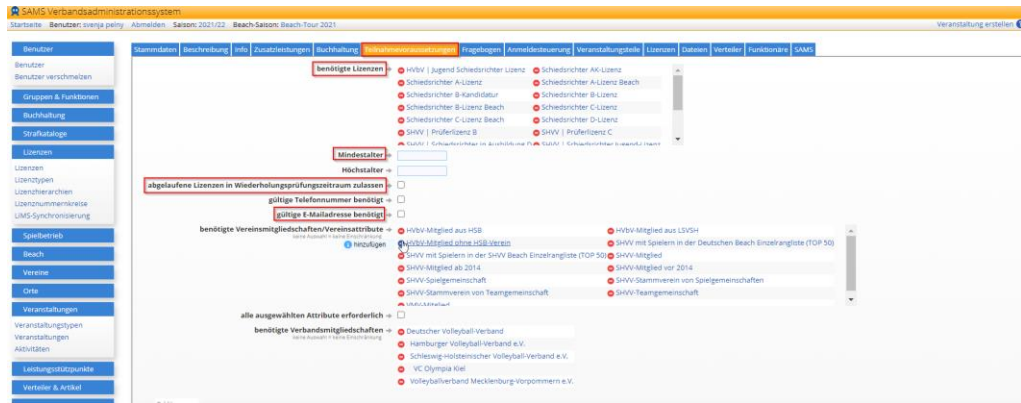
SAMS Verbandsadministrationssystem

Startseite Benutzer: svenja pelny Abmelden Saison: 2021/22 Beach-Saison: Beach-Tour 2021

Veranstaltung erstellen

Benutzer
Benutzer
Benutzer verschmelzen
Gruppen & Funktionen
Buchhaltung
Strafkataloge
Lizenzen
Lizenzen
Lizenztypen
Lizenzhierarchien
Lizenznummernkreise
LIMS-Synchronisierung
Spielbetrieb
Beach
Vereine
Orte
Veranstaltungen
Veranstaltungstypen
Veranstaltungen
Aktivitäten
Leistungsstützpunkte
Verteiler & Artikel

Stammdaten | Beschreibung | Info | Zusatzleistungen | Buchhaltung | Teilnahmevoraussetzungen | Fragebogen | Anmeldesteuerung | Veranstaltungsteile | Lizenzen | Dateien | Verteiler | Funktionäre | SAMS

benötigte Lizenzen
HVbV | Jugend Schiedsrichter Lizenz
Schiedsrichter AK-Lizenz
Schiedsrichter A-Lizenz
Schiedsrichter A-Lizenz Beach
Schiedsrichter B-Kandidatur
Schiedsrichter B-Lizenz
Schiedsrichter B-Lizenz Beach
Schiedsrichter C-Lizenz
Schiedsrichter C-Lizenz Beach
Schiedsrichter D-Lizenz
SHVV | Prüferlizenz B
SHVV | Prüferlizenz C
SHVV | Schiedsrichter in Ausbildung D
SHVV | Schiedsrichter Jugend-Lizenz

Mindestalter
Höchstalter
abgelaufene Lizenzen in Wiederholungsprüfungszeitraum zulassen
gültige Telefonnummer benötigt
gültige E-Mailadresse benötigt

benötigte Vereinsmitgliedschaften/Vereinsattribute
keine Auswahl = keine Einschränkung
hinzufügen
HVbV-Mitglied aus HSB
HVbV-Mitglied aus LSVSH
HVbV-Mitglied ohne HSB-Verein
SHVV mit Spielern in der Deutschen Beach Einzelrangliste (TOP 50)
SHVV mit Spielern in der SHVV Beach Einzelrangliste (TOP 50)
SHVV-Mitglied
SHVV-Mitglied ab 2014
SHVV-Mitglied vor 2014
SHVV-Spielgemeinschaft
SHVV-Stammverein von Spielgemeinschaften
SHVV-Stammverein von Teamgemeinschaft
SHVV-Teamgemeinschaft
VMV-Mitglied

alle ausgewählten Attribute erforderlich

benötigte Verbandsmitgliedschaften
keine Auswahl = keine Einschränkung
Deutscher Volleyball-Verband
Hamburger Volleyball-Verband e.V.
Schleswig-Holsteinischer Volleyball-Verband e.V.
VC Olympia Kiel
Volleyballverband Mecklenburg-Vorpommern e.V.